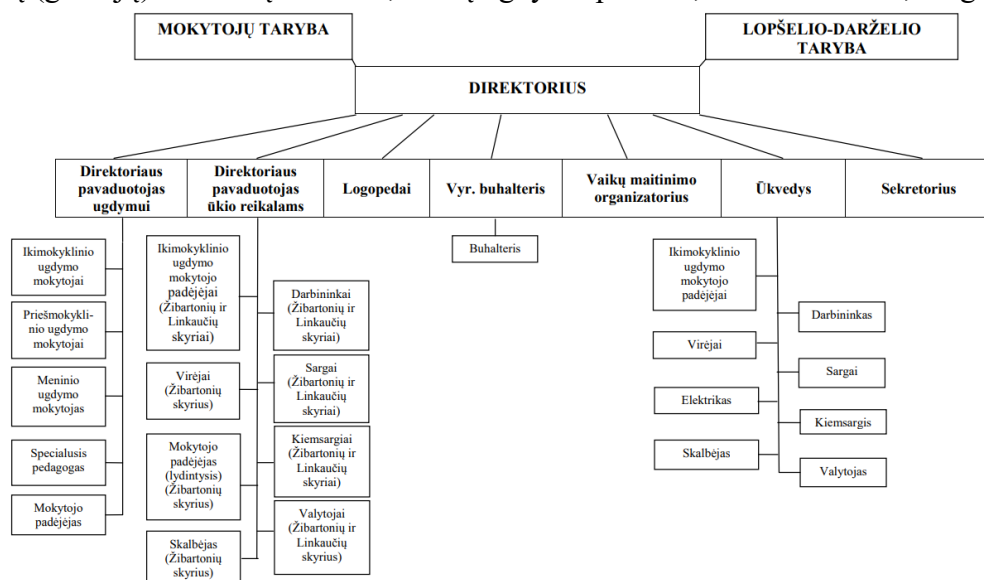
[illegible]

MOKYTOJŲ TARYBA

LOPŠELIO-DARŽELIO TARYBA

DIREKTORIUS

Direktoriaus pavaduotojas ugdymui

Direktoriaus pavaduotojas ūkio reikalams

Logopedai

Vyr. buhalteris

Vaikų maitinimo organizatorius

Ūkvedys

Sekretorius

Ikimokyklinio ugdymo mokytojai

Priešmokyklinio ugdymo mokytojai

Meninio ugdymo mokytojas

Specialusis pedagogas

Mokytojo padėjėjas

Ikimokyklinio ugdymo mokytojo padėjėjai (Žibartonių ir Linkaučių skyriai)

Virėjai (Žibartonių skyrius)

Mokytojo padėjėjas (lydintysis) (Žibartonių skyrius)

Skalbėjas (Žibartonių skyrius)

Darbininkai (Žibartonių ir Linkaučių skyriai)

Sargai (Žibartonių ir Linkaučių skyriai)

Kiemsargiai (Žibartonių ir Linkaučių skyriai)

Valytojai (Žibartonių ir Linkaučių skyrius)

Buhalteris

Ikimokyklinio ugdymo mokytojo padėjėjai

Virėjai

Elektrikas

Skalbėjas

Darbininkas

Sargai

Kiemsargis

Valytojas